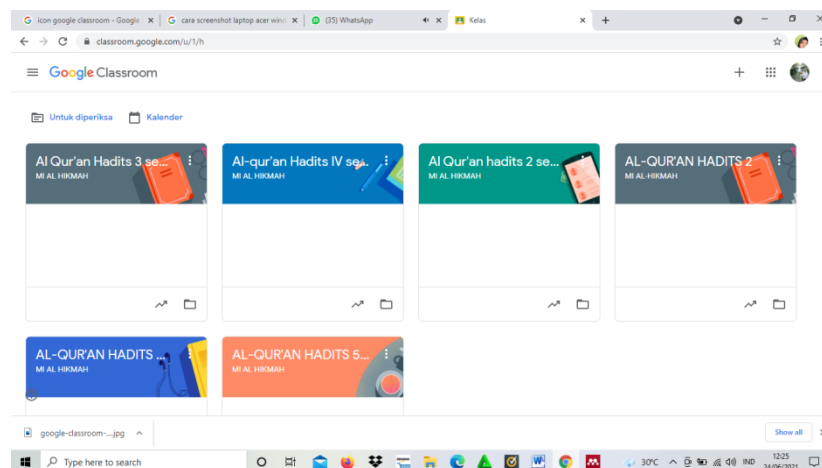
icon google classroom - Google ×
cara screenshot laptop acer wind ×
(35) WhatsApp ×
Kelas ×
+

classroom.google.com/u/1/h

Google Classroom

Untuk diperiksa
Kalender

Al Qur'an Hadits 3 se...
MI AL HIKMAH

Al-qur'an Hadits IV se...
MI AL HIKMAH

Al Qur'an hadits 2 se...
MI AL HIKMAH

AL-QUR'AN HADITS 2
MI AL HIKMAH

AL-QUR'AN HADITS ...
MI AL HIKMAH

AL-QUR'AN HADITS 5...
MI AL HIKMAH

google-classroom-....jpg

Show all

Type here to search

30°C IND 12:25 24/06/2021